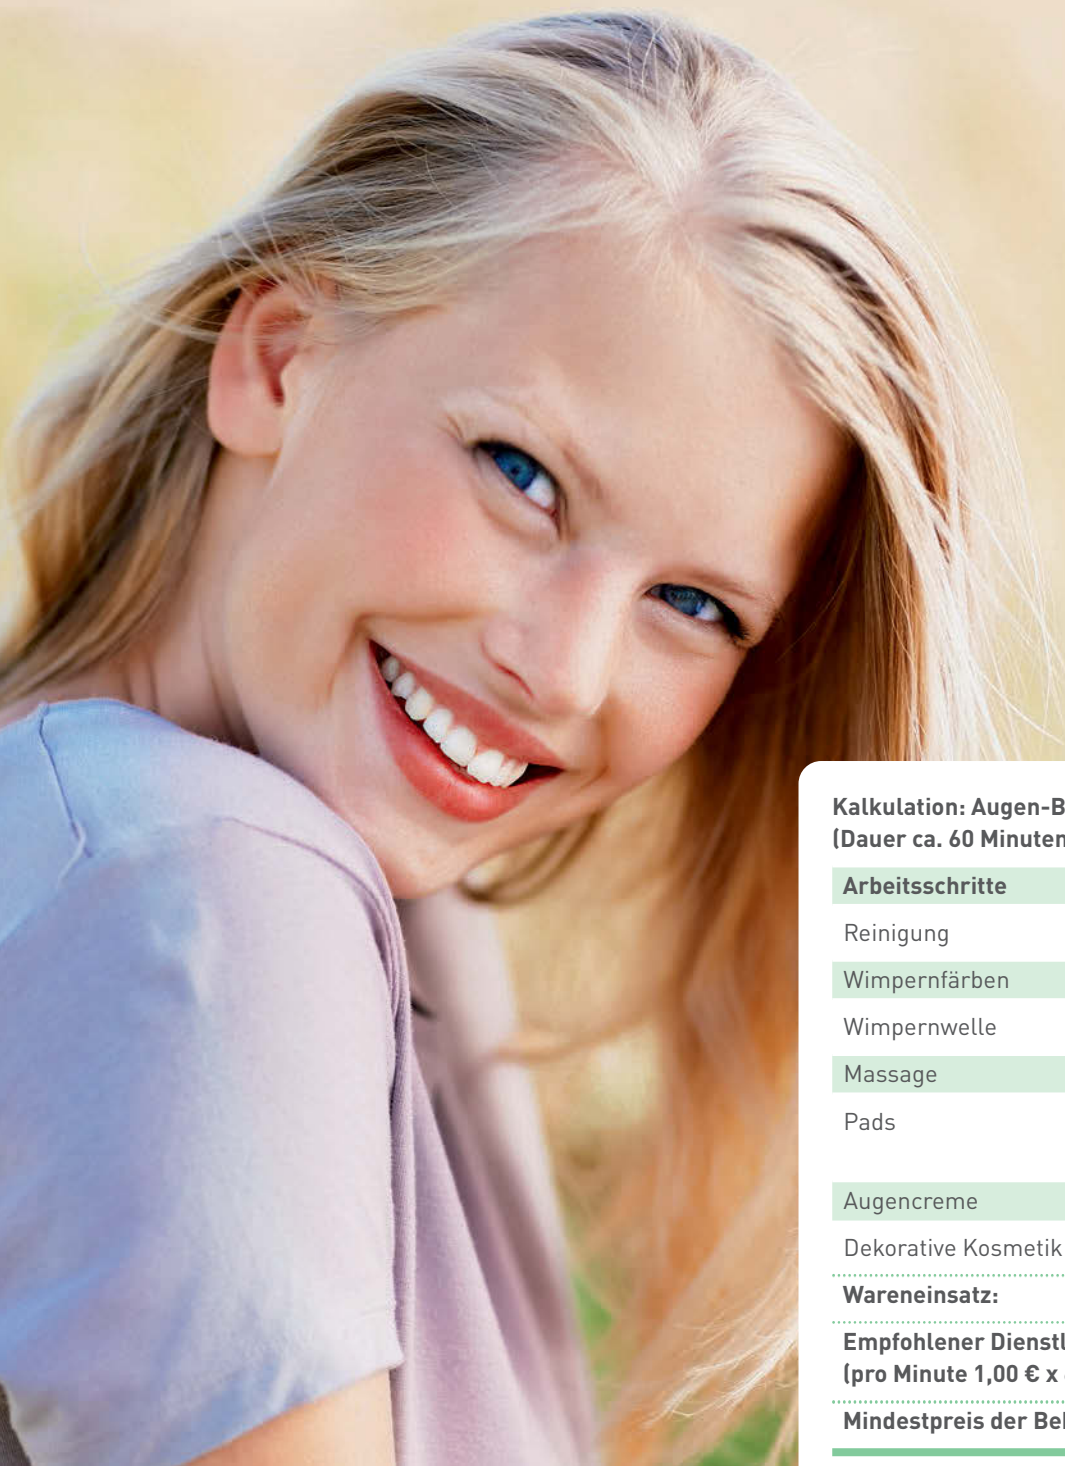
Kalkulation: Augen-B
(Dauer ca. 60 Minuten

| Arbeitsschritte |
|---|
| Reinigung |
| Wimpernfärben |
| Wimpernwelle |
| Massage |
| Pads |
| Augencreme |
| Dekorative Kosmetik |
| **Wareneinsatz:** |
| **Empfohlener Dienstl (pro Minute 1,00 € x** |
| **Mindestpreis der Bel** |